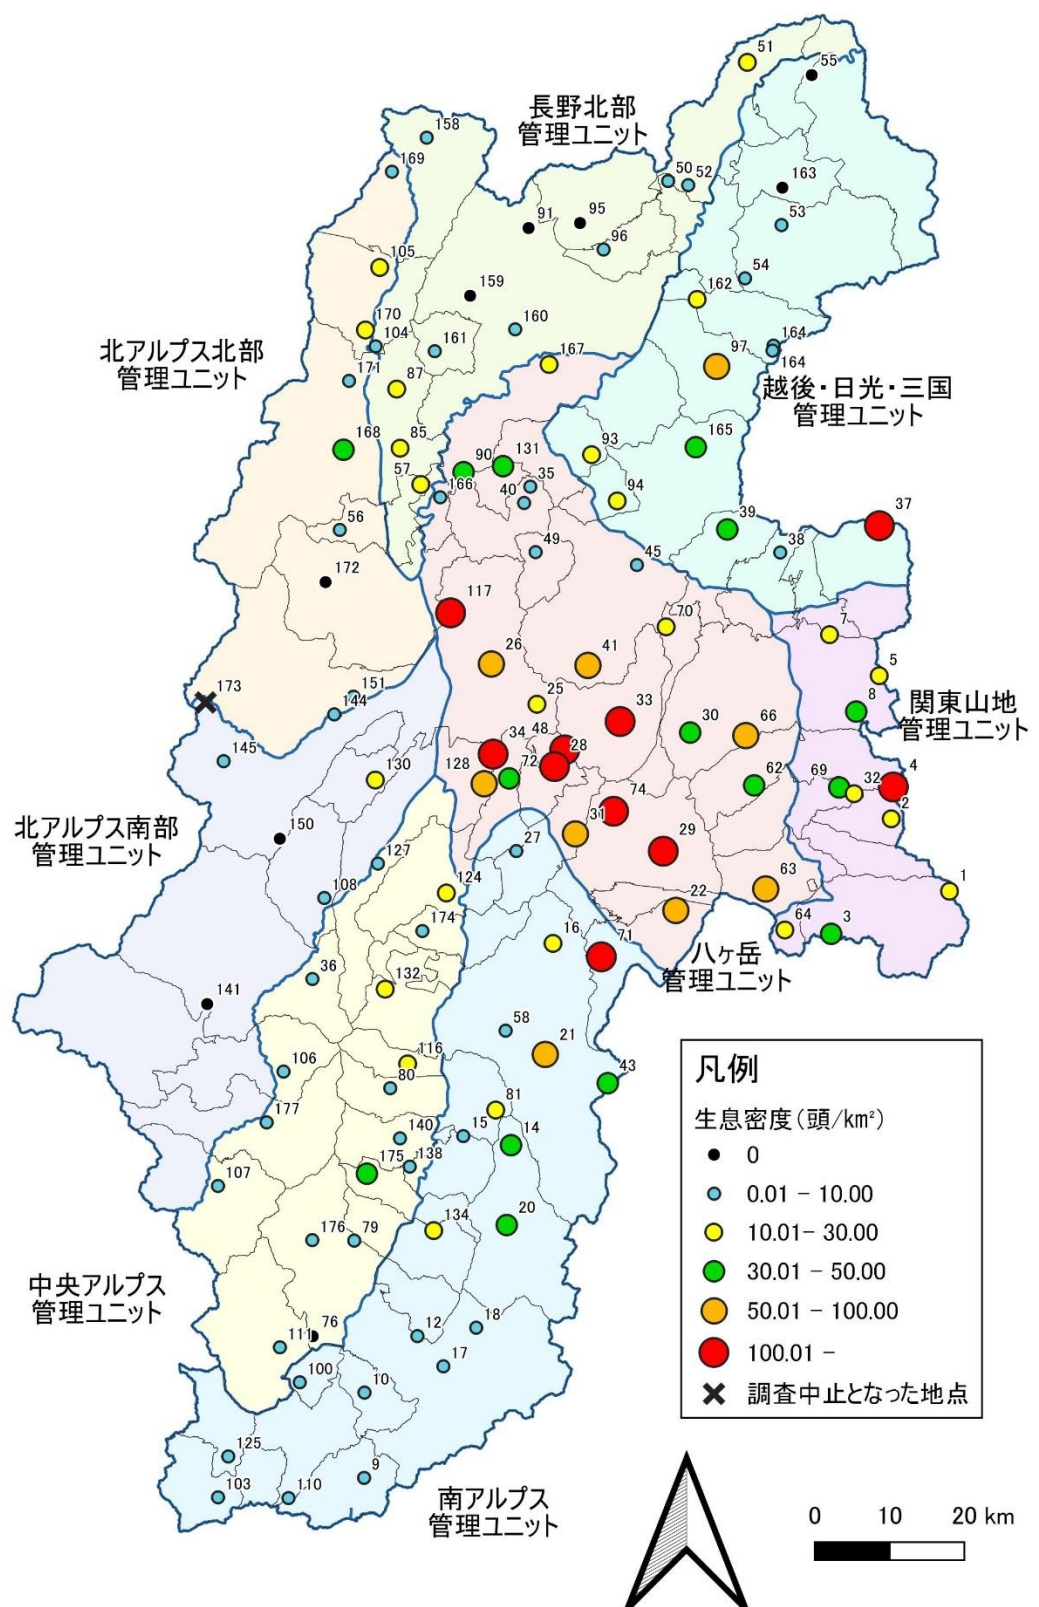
長野北部
管理ユニット

北アルプス北部
管理ユニット

越後・日光・三国
管理ユニット

関東山地
管理ユニット

北アルプス南部
管理ユニット

八ヶ岳
管理ユニット

中央アルプス
管理ユニット

南アルプス
管理ユニット

51 55 158 169 50 52 163 91 95 53 96 105 54 159 162 170 160 104 161 164 167 97 164 171 87 168 85 165 90 131 93 57 166 35 40 94 39 37 56 38 49 45 172 117 70 7 26 41 5 173 151 25 33 8 144 48 30 66 145 34 28 128 72 130 62 69 32 4 74 2 150 31 29 27 127 63 1 124 108 22 174 64 3 16 71 36 132 141 58 21 116 106 80 43 81 177 140 15 14 175 138 107 134 20 176 79 18 12 76 111 17 100 10 125 9 103 110

凡例
生息密度（頭/km²）
0
0.01 - 10.00
10.01- 30.00
30.01 - 50.00
50.01 - 100.00
100.01 -
調査中止となった地点

0 10 20 km